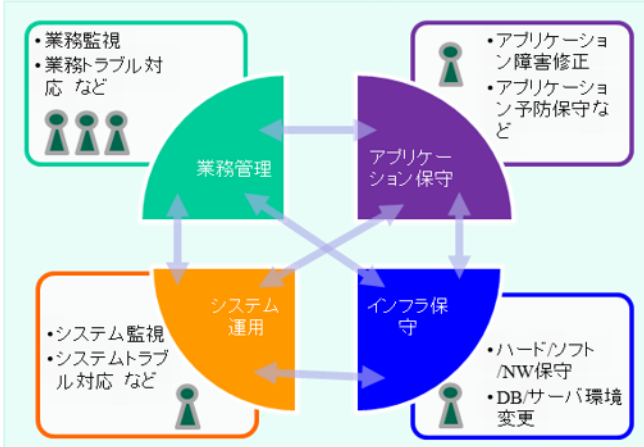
•業務監視
•業務トラブル対応 など

•アプリケーション障害修正
•アプリケーション予防保守など

業務管理

アプリケーション保守

システム運用

インフラ保守

•システム監視
•システムトラブル対応 など

•ハード/ソフト/NW保守
•DB/サーバ環境変更